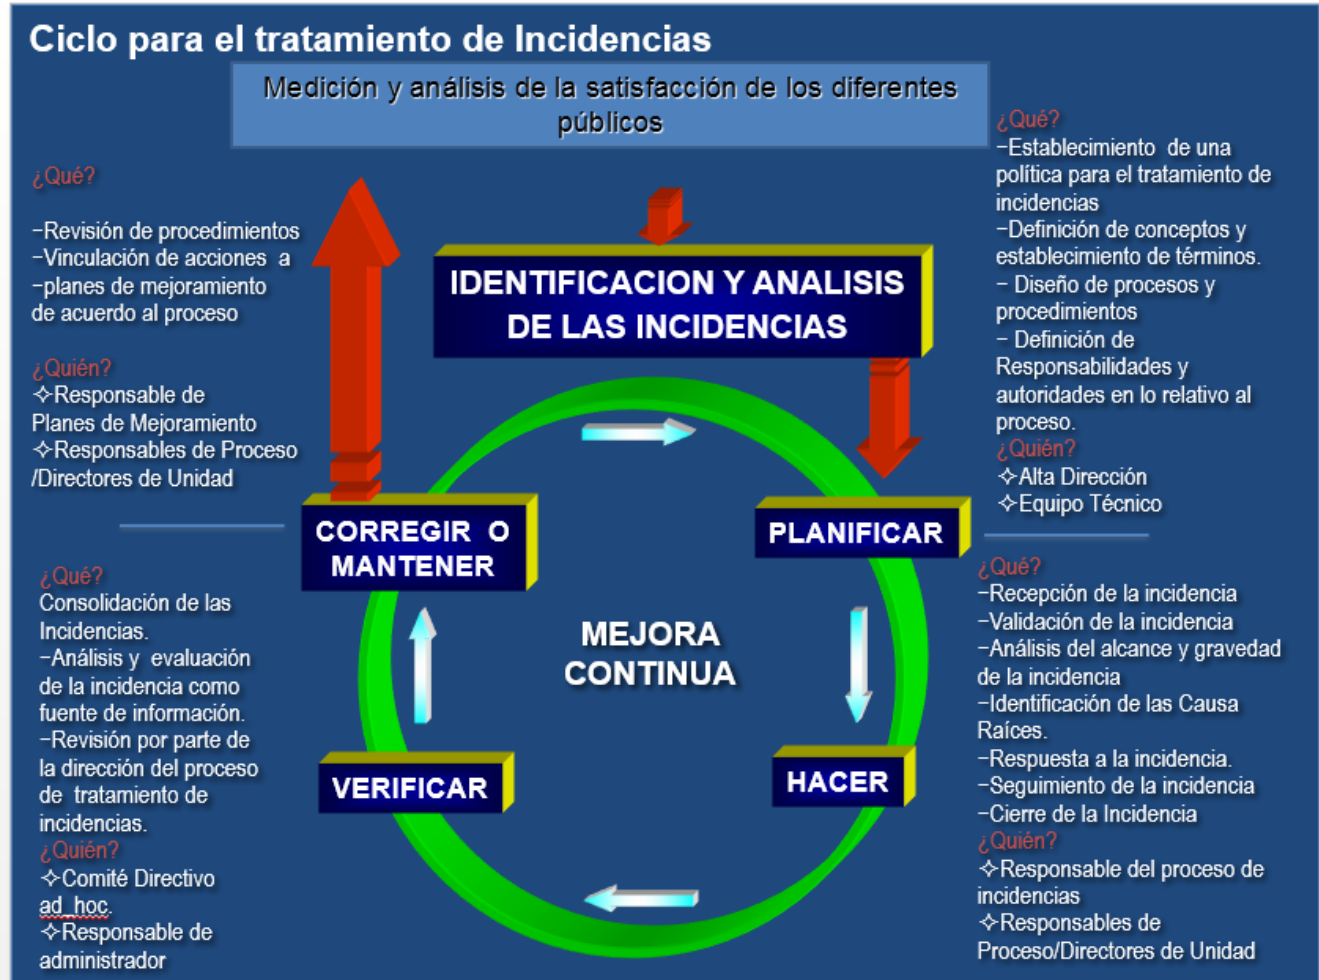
Ciclo para el tratamiento de Incidencias

Medición y análisis de la satisfacción de los diferentes públicos

¿Qué?
-Revisión de procedimientos
-Vinculación de acciones a
-planes de mejoramiento de acuerdo al proceso

¿Quién?
✧Responsable de Planes de Mejoramiento
✧Responsables de Proceso /Directores de Unidad

IDENTIFICACION Y ANALISIS DE LAS INCIDENCIAS

¿Qué?
-Establecimiento de una política para el tratamiento de incidencias
-Definición de conceptos y establecimiento de términos.
- Diseño de procesos y procedimientos
- Definición de Responsabilidades y autoridades en lo relativo al proceso.
¿Quién?
✧Alta Dirección
✧Equipo Técnico

CORREGIR O MANTENER

PLANIFICAR

MEJORA CONTINUA

VERIFICAR

HACER

¿Qué?
Consolidación de las Incidencias.
-Análisis y evaluación de la incidencia como fuente de información.
-Revisión por parte de la dirección del proceso de tratamiento de incidencias.
¿Quién?
✧Comité Directivo ad hoc.
✧Responsable de administrador

¿Qué?
-Recepción de la incidencia
-Validación de la incidencia
-Análisis del alcance y gravedad de la incidencia
-Identificación de las Causa Raíces.
-Respuesta a la incidencia.
-Seguimiento de la incidencia
-Cierre de la Incidencia
¿Quién?
✧Responsable del proceso de incidencias
✧Responsables de Proceso/Directores de Unidad